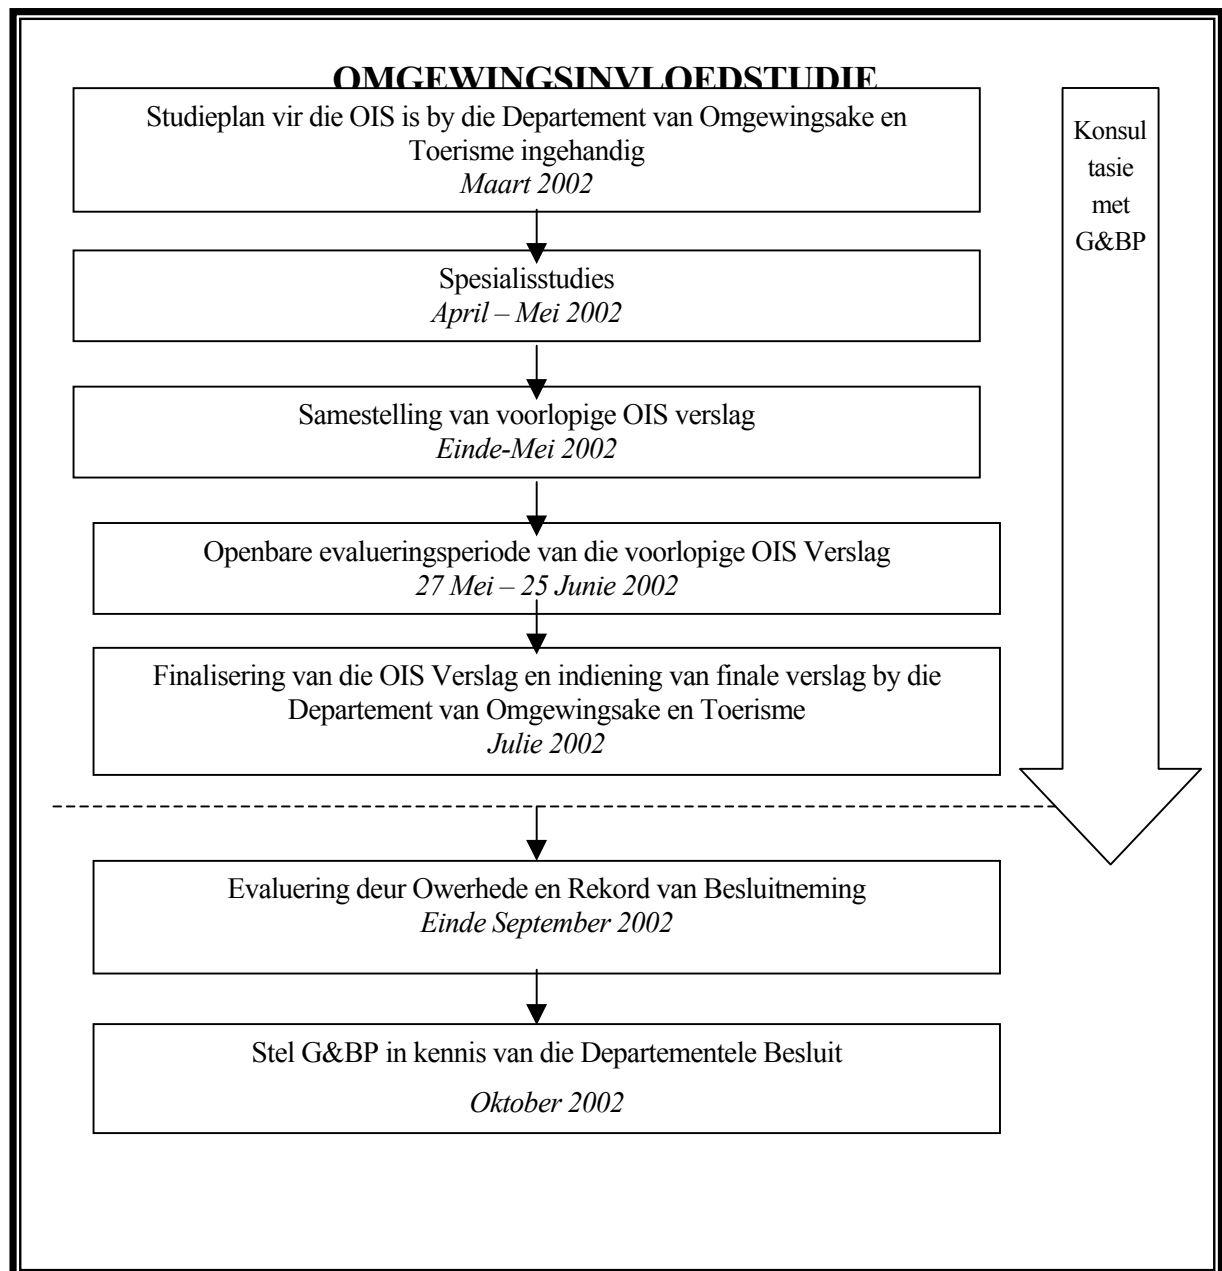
OMGEWINGSINVLOEDSTUDIE

Studieplan vir die OIS is by die Departement van Omgewingsake en Toerisme ingehandig
*Maart 2002*

Spesialisstudies
*April – Mei 2002*

Samestelling van voorlopige OIS verslag
*Einde-Mei 2002*

Openbare evalueringsperiode van die voorlopige OIS Verslag
*27 Mei – 25 Junie 2002*

Finalisering van die OIS Verslag en indiening van finale verslag by die Departement van Omgewingsake en Toerisme
*Julie 2002*

Evaluering deur Owerhede en Rekord van Besluitneming
*Einde September 2002*

Stel G&BP in kennis van die Departementele Besluit
*Oktober 2002*

Konsultasie met G&BP